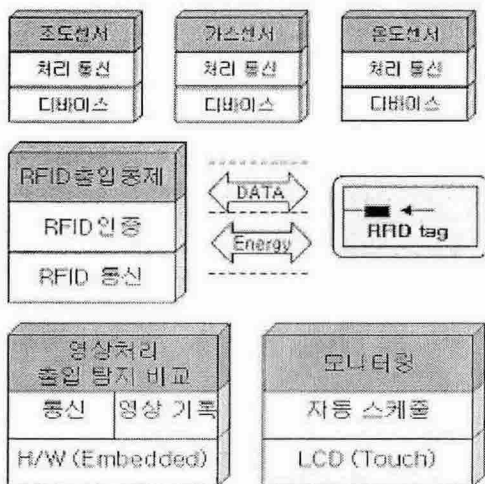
조도센서
처리 통신
디바이스

가스센서
처리 통신
디바이스

온도센서
처리 통신
디바이스

RFID출입통제
RFID인증
RFID 통신

DATA
Energy

RFID tag

영상처리
출입 탐지 비교
통신
영상 기록
H/W (Embedded)

모니터링
자동 스케쥴
LCD (Touch)